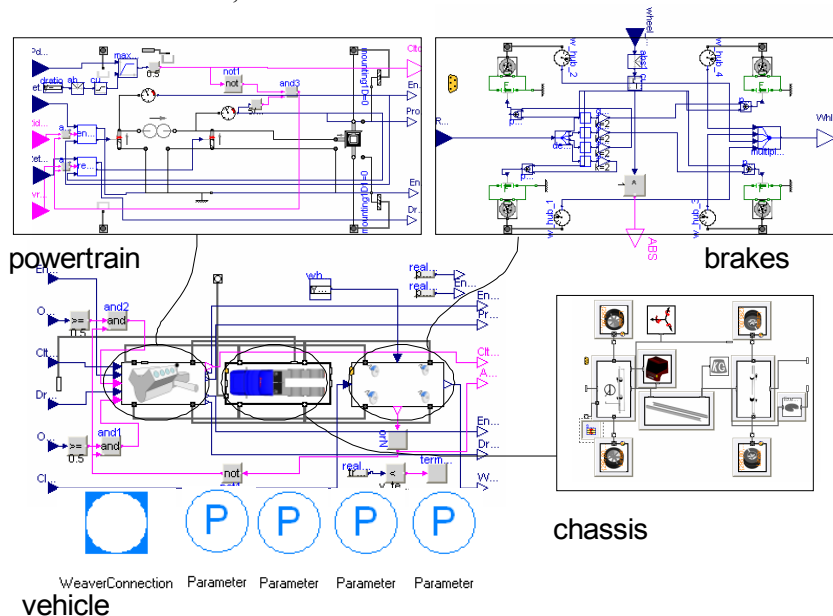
Pd...
max
0.5
Cltc
not1
not
and3
ratio
En...
Pro
En...
Dr...
mountingFlD=0
mountingFlD=0
wheel...
w_hub_2
w_hub_4
abs1
R...
Whl
Multipl...
k=2
w_hub_1
w_hub_3
ABS
powertrain
brakes
En...
O...
>=
0.5
and2
and
Clt...
Dr...
O...
>=
0.5
and1
and
Cl...
wb
real...
real...
En...
En...
Pr...
En...
Clt...
A...
En...
Dr...
W...
not
real...
term...
WeaverConnection
Parameter
Parameter
Parameter
Parameter
vehicle
chassis